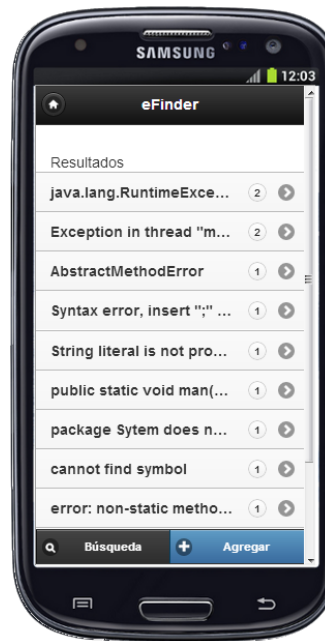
SAMSUNG

12:03

eFinder

Resultados

java.lang.RuntimeExce... 2

Exception in thread "m... 2

AbstractMethodError 1

Syntax error, insert ";" ... 1

String literal is not pro... 1

public static void man(... 1

package Sytem does n... 1

cannot find symbol 1

error: non-static metho... 1

Búsqueda

Agregar